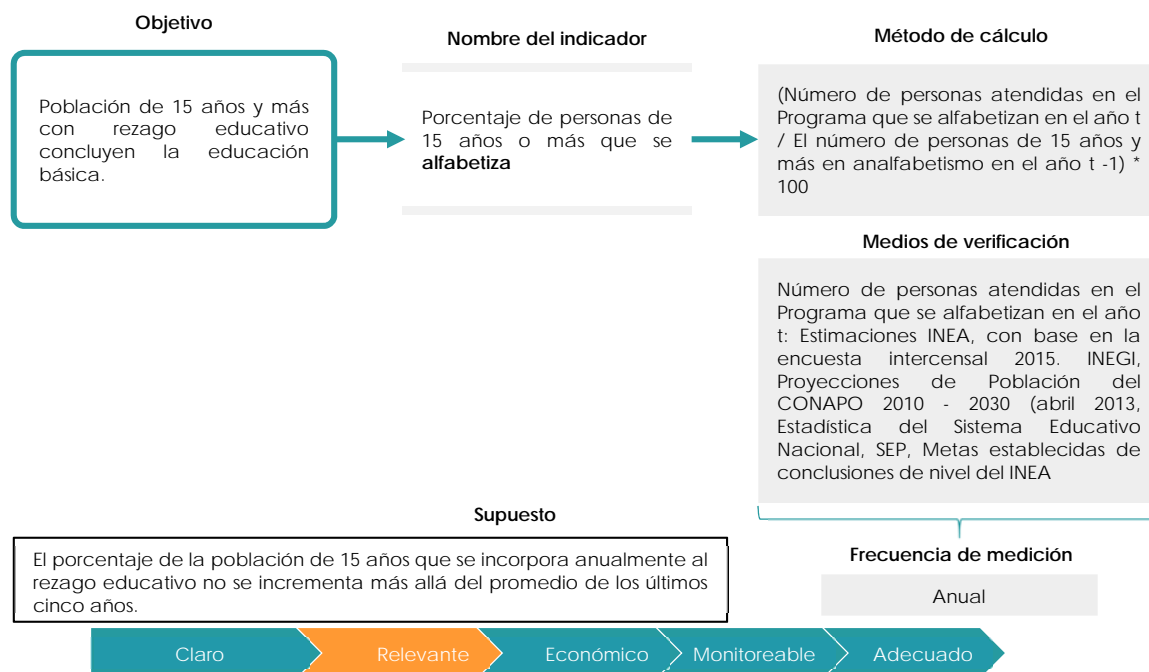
Objetivo

Población de 15 años y más con rezago educativo concluyen la educación básica.

Nombre del indicador

Porcentaje de personas de 15 años o más que se **alfabetiza**

Método de cálculo

(Número de personas atendidas en el Programa que se alfabetizan en el año t / El número de personas de 15 años y más en analfabetismo en el año t -1) * 100

Medios de verificación

Número de personas atendidas en el Programa que se alfabetizan en el año t: Estimaciones INEA, con base en la encuesta intercensal 2015. INEGI, Proyecciones de Población del CONAPO 2010 - 2030 (abril 2013, Estadística del Sistema Educativo Nacional, SEP, Metas establecidas de conclusiones de nivel del INEA

Supuesto

El porcentaje de la población de 15 años que se incorpora anualmente al rezago educativo no se incrementa más allá del promedio de los últimos cinco años.

Frecuencia de medición

Anual

Claro | Relevante | Económico | Monitoreable | Adecuado